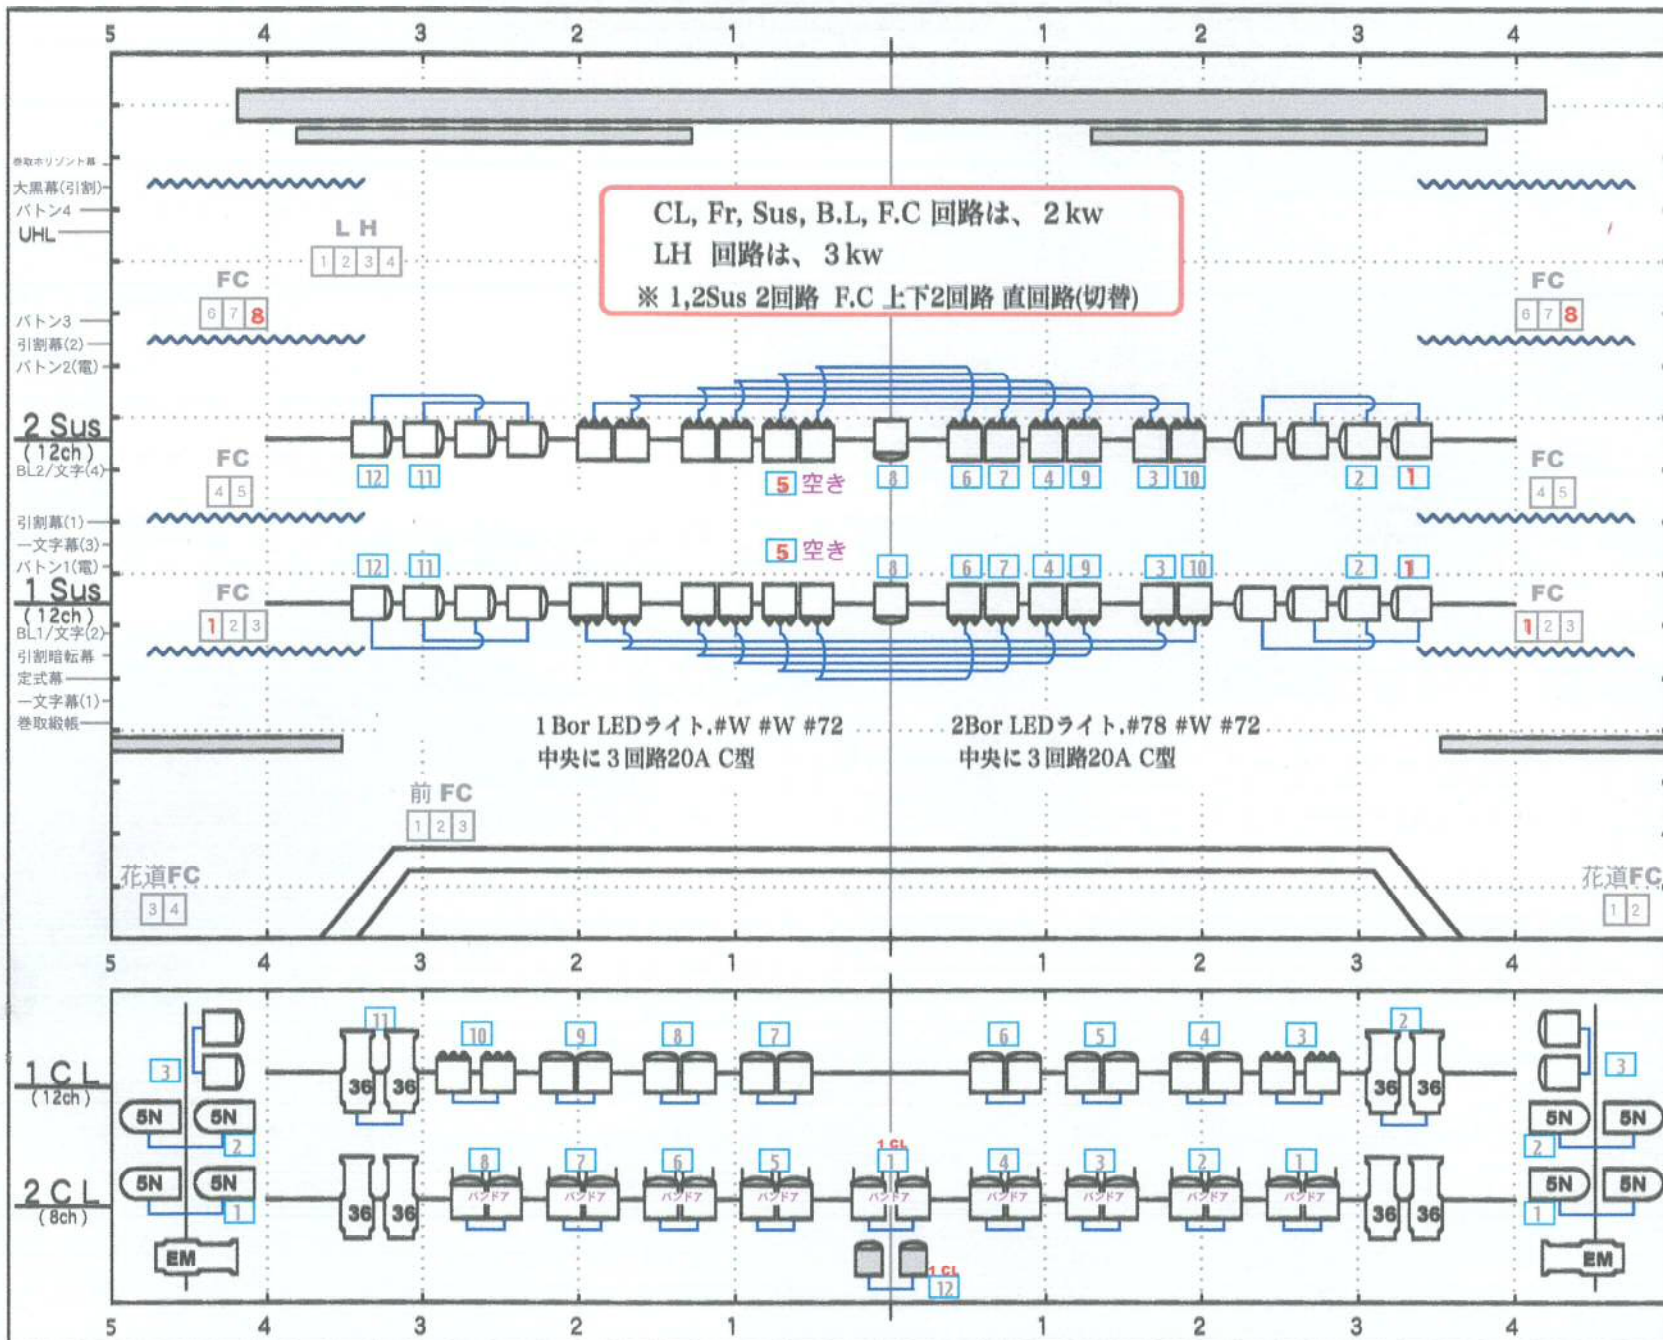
5 4 3 2 1 1 2 3 4

巻取ホリゾント幕
大黒幕(引割)
バトン4
UHL

L H
1 2 3 4

CL, Fr, Sus, B.L, F.C 回路は、 2 kw
LH 回路は、 3 kw
※ 1,2Sus 2回路 F.C 上下2回路 直回路(切替)

FC
6 7 8

FC
6 7 8

バトン3
引割幕(2)
バトン2(電)

2 Sus
(12ch)
BL2/文字(4)

12 11 5 空き 8 6 7 4 9 3 10 2 1

FC
4 5

FC
4 5

引割幕(1)
一文字幕(3)
バトン1(電)

5 空き
12 11 8 6 7 4 9 3 10 2 1

1 Sus
(12ch)
BL1/文字(2)

FC
1 2 3

FC
1 2 3

引割暗転幕
定式幕
一文字幕(1)
巻取緞帳

1 Bor LEDライト.#W #W #72
中央に 3 回路20A C型

2Bor LEDライト.#78 #W #72
中央に 3 回路20A C型

前 FC
1 2 3

花道FC
3 4

花道FC
1 2

5 4 3 2 1 1 2 3 4

1 C L
(12ch)

3 11 10 9 8 7 6 5 4 3 2 3
5N 5N 36 36 36 36 5N 5N
2 2

2 C L
(8ch)

5N 5N 36 36 8 7 6 5 1 CL 1 4 3 2 1 36 36 5N 5N
1 1
バンドア バンドア バンドア バンドア バンドア バンドア バンドア バンドア バンドア

EM EM

1 CL
12

5 4 3 2 1 1 2 3 4